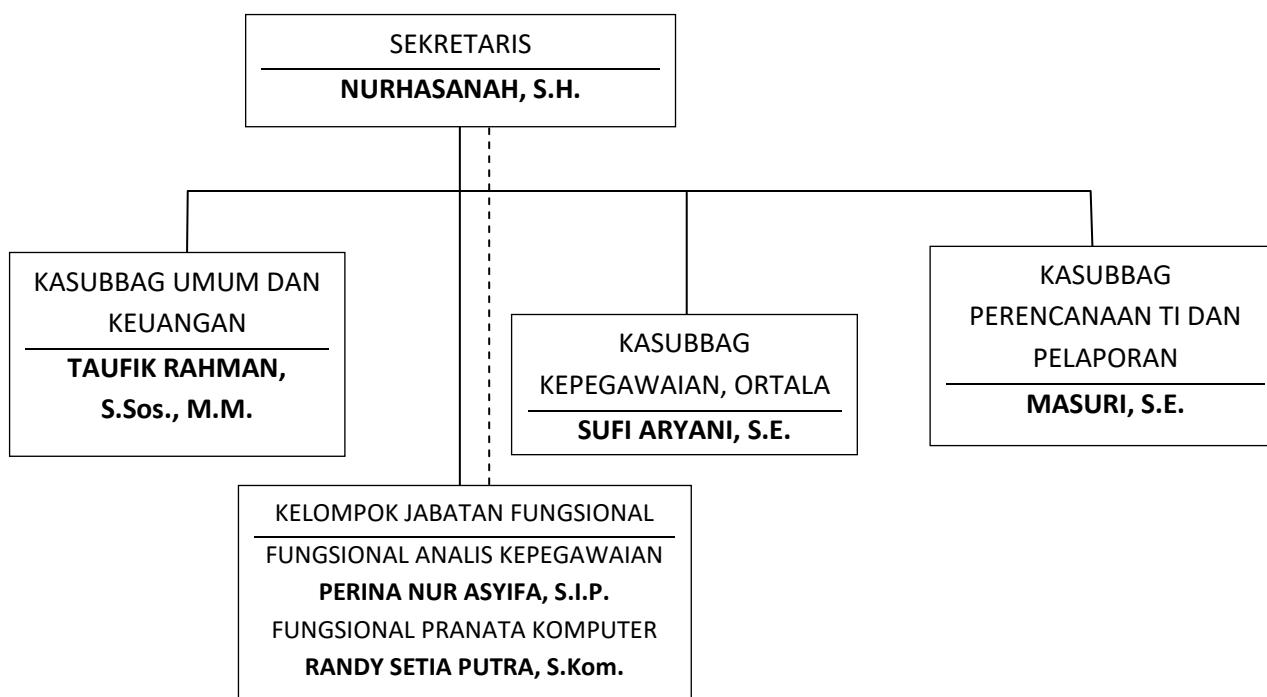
SEKRETARIS
NURHASANAH, S.H.

KASUBBAG UMUM DAN KEUANGAN
TAUFIK RAHMAN, S.Sos., M.M.

KASUBBAG KEPEGAWAIAN, ORTALA
SUFI ARYANI, S.E.

KASUBBAG PERENCANAAN TI DAN PELAPORAN
MASURI, S.E.

KELOMPOK JABATAN FUNGSIONAL
FUNGSIONAL ANALIS KEPEGAWAIAN
PERINA NUR ASYIFA, S.I.P.
FUNGSIONAL PRANATA KOMPUTER
RANDY SETIA PUTRA, S.Kom.